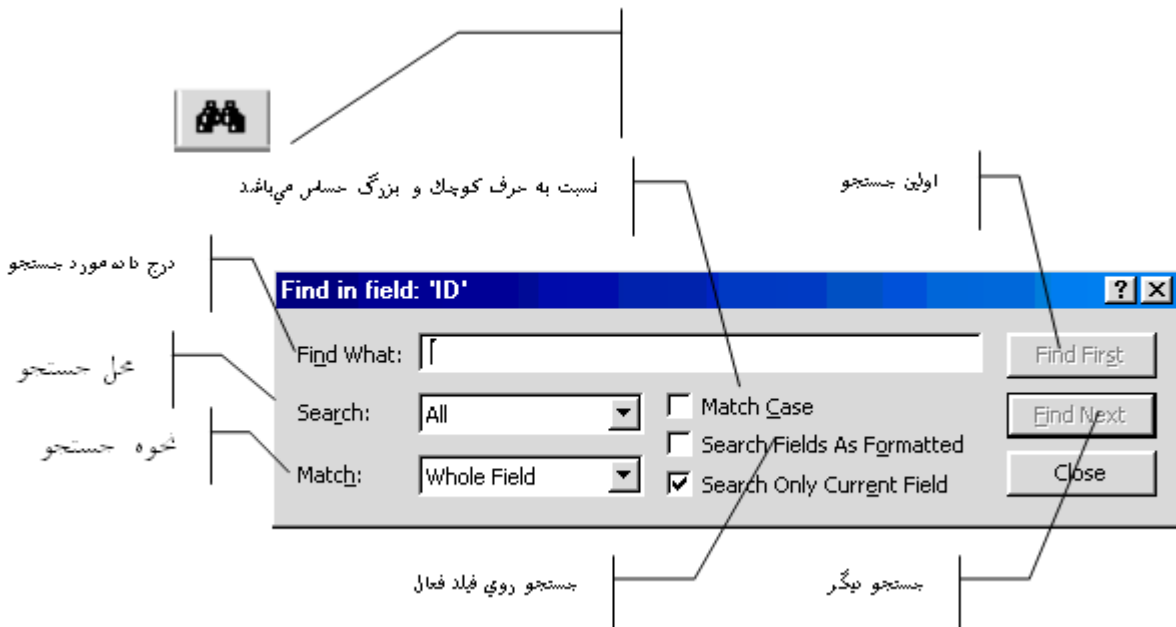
نسبت به حرف کوچك و بزرگ حساس می‌باشد

اولین جستجو

درج داده مورد جستجو

Find in field: 'ID'

?

Find What:

Find First

محل جستجو

Search:

All

Match Case

Find Next

نحوه جستجو

Search Fields As Formatted

Match:

Whole Field

Search Only Current Field

Close

جستجو روي فيلد فعال

جستجو دیگر